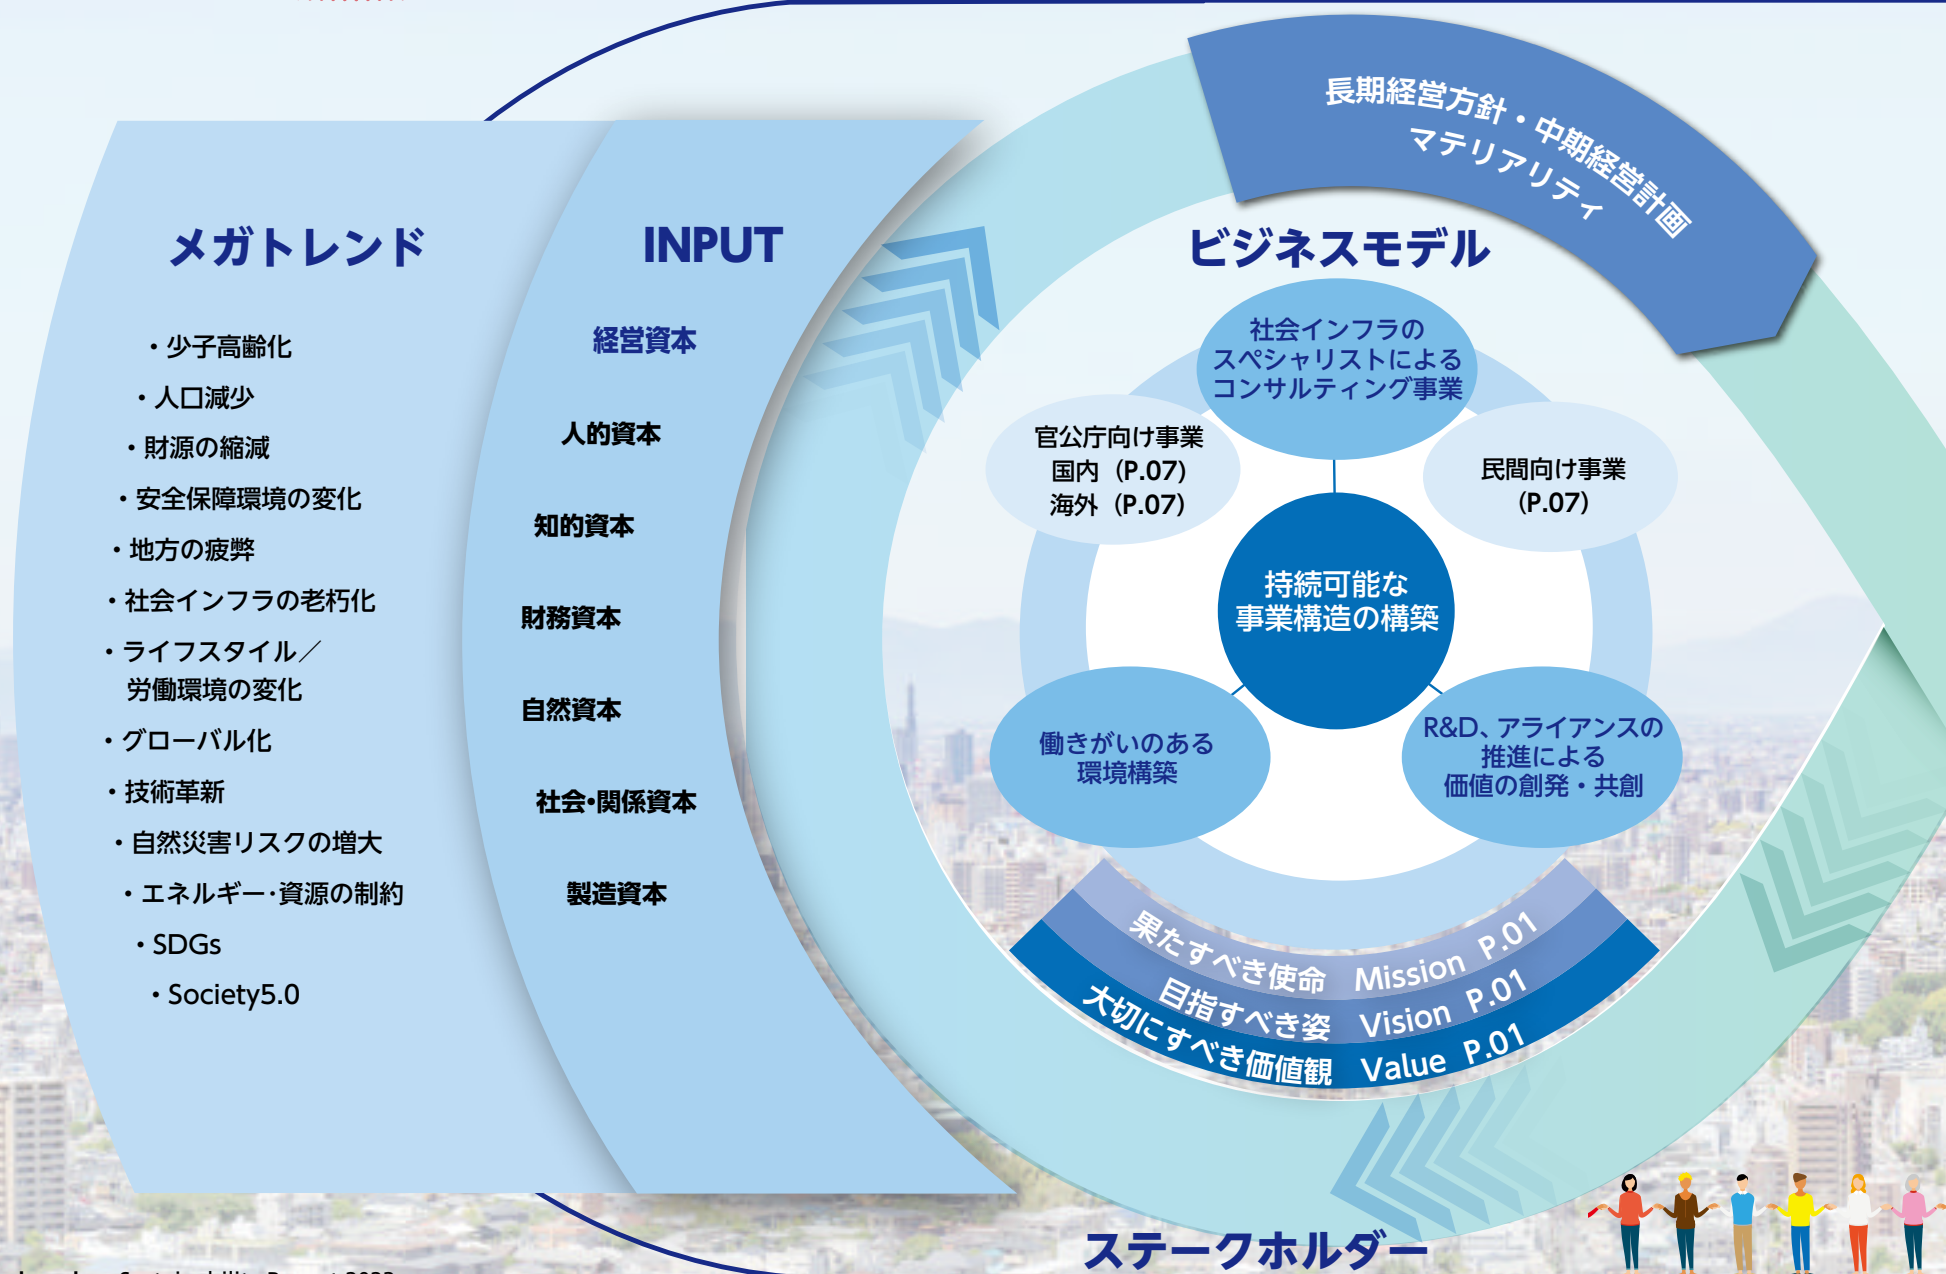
メガトレンド

・少子高齢化
・人口減少
・財源の縮減
・安全保障環境の変化
・地方の疲弊
・社会インフラの老朽化
・ライフスタイル／労働環境の変化
・グローバル化
・技術革新
・自然災害リスクの増大
・エネルギー･資源の制約
・SDGs
・Society5.0

INPUT

経営資本
人的資本
知的資本
財務資本
自然資本
社会･関係資本
製造資本

長期経営方針・中期経営計画
マテリアリティ

ビジネスモデル

社会インフラのスペシャリストによるコンサルティング事業

官公庁向け事業
国内（P.07）
海外（P.07）

民間向け事業
（P.07）

持続可能な事業構造の構築

働きがいのある環境構築

R&D、アライアンスの推進による価値の創発・共創

果たすべき使命 Mission P.01
目指すべき姿 Vision P.01
大切にすべき価値観 Value P.01

ステークホルダー

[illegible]